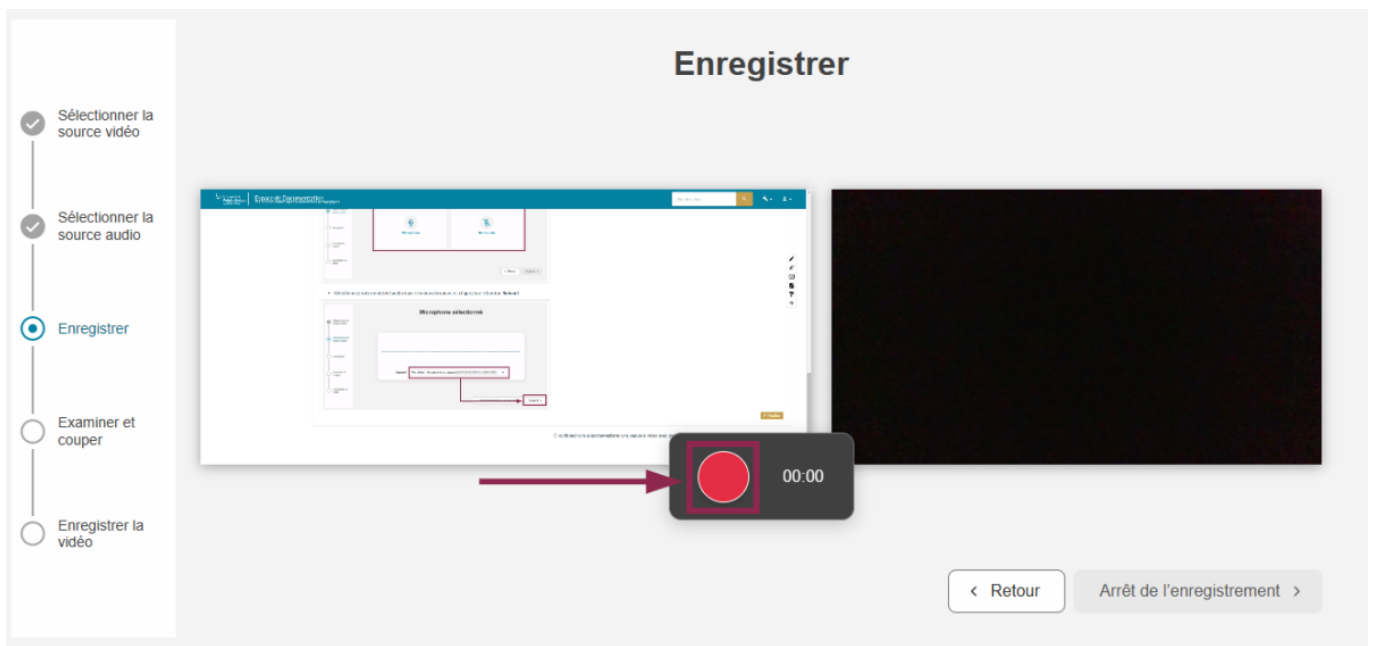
Sélectionner la source vidéo

Sélectionner la source audio

Enregistrer

Examiner et couper

Enregistrer la vidéo

Enregistrer

Espace de Documentation

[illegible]

Microphone sélectionné

00:00

Retour

Arrêt de l'enregistrement